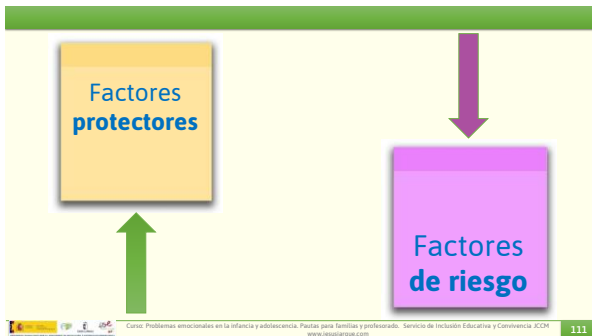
Factores **protectores**

Factores **de riesgo**

Curso: Problemas emocionales en la infancia y adolescencia. Pautas para familias y profesorado. Servicio de Inclusión Educativa y Convivencia JCCM www.jesusjarque.com

111